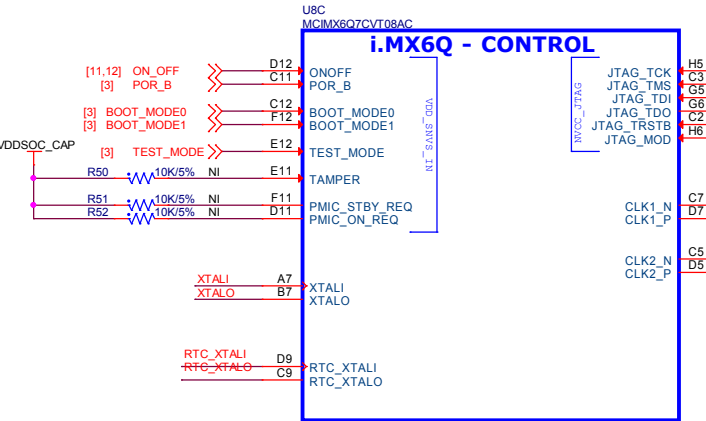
U8C
MCIMX6Q7CVT08AC

i.MX6Q - CONTROL

[11,12] ON_OFF
[3] POR_B
D12
C11
ONOFF
POR_B

[3] BOOT_MODE0
[3] BOOT_MODE1
C12
F12
BOOT_MODE0
BOOT_MODE1

VDD_SNVS_IN

VDDSOC_CAP

[3] TEST_MODE
E12
TEST_MODE

R50 10K/5% NI
E11
TAMPER

R51 10K/5% NI
R52 10K/5% NI
F11
D11
PMIC_STBY_REQ
PMIC_ON_REQ

XTALI
XTALO
A7
B7
XTALI
XTALO

RTC_XTALI
RTC_XTALO
D9
C9
RTC_XTALI
RTC_XTALO

NVCC_JTAG

JTAG_TCK
JTAG_TMS
JTAG_TDI
JTAG_TDO
JTAG_TRSTB
JTAG_MOD
H5
C3
G5
G6
C2
H6

CLK1_N
CLK1_P
C7
D7

CLK2_N
CLK2_P
C5
D5